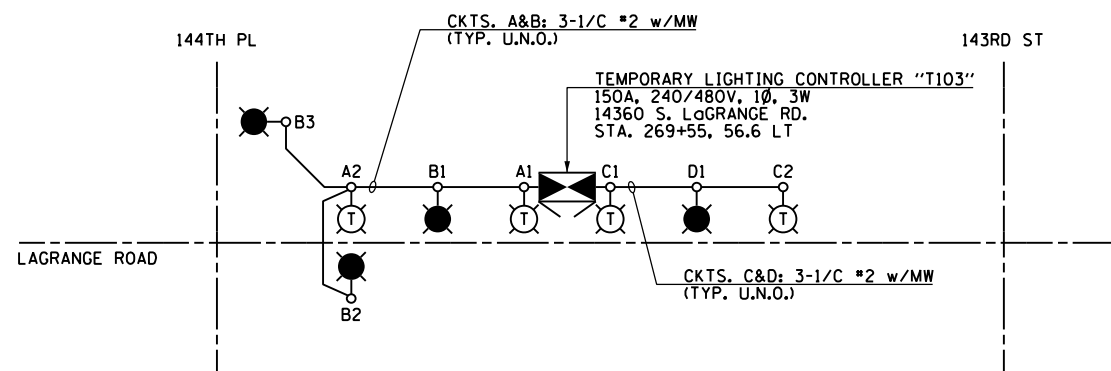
144TH PL

CKTS. A&B: 3-1/C #2 w/MW
(TYP. U.N.O.)

143RD ST

TEMPORARY LIGHTING CONTROLLER "T103"
150A, 240/480V, 1Ø, 3W
14360 S. LaGRANGE RD.
STA. 269+55, 56.6 LT

B3

A2

B1

A1

C1

D1

C2

T

T

T

T

LAGRANGE ROAD

CKTS. C&D: 3-1/C #2 w/MW
(TYP. U.N.O.)

B2